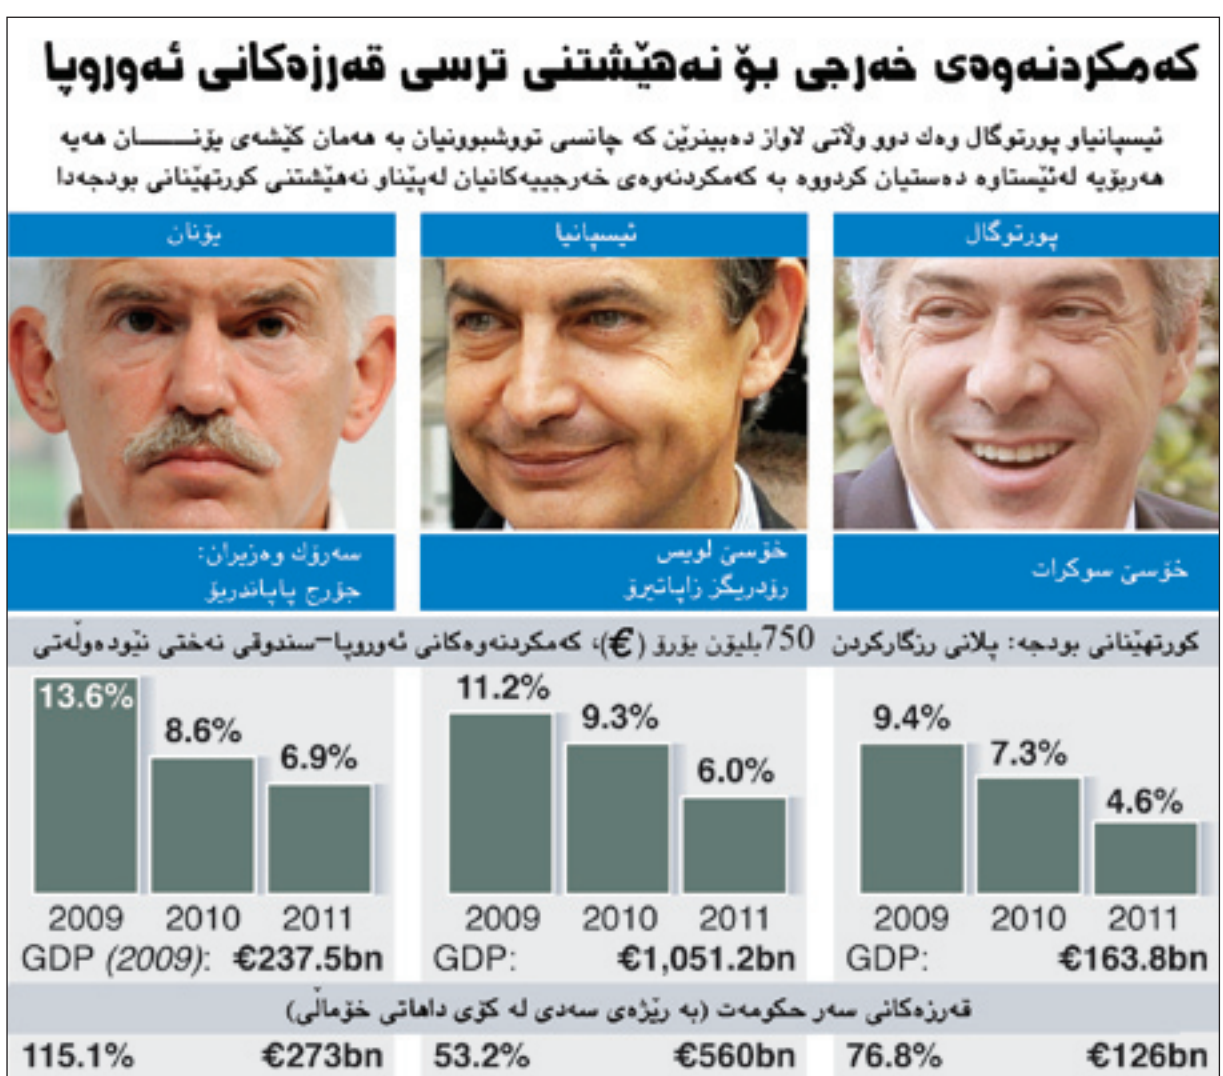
کەمکردنەوەی خەرجی بۆ نەهێشتنی ترسی قەرزەکانی ئەوروپا

ئیسپانیاو پورتوگال وەک دوو وڵاتی لاواز دەبینرێن کە چانسی تووشبوونیان بە هەمان کێشەی یۆنـــــان هەیە هەربۆیە لەئێستاوە دەستیان کردووە بە کەمکردنەوەی خەرجییەکانیان لەپێناو نەهێشتنی کورتهێنانی بودجەدا

پورتوگال

ئیسپانیا

یۆنان

خۆسێ سوکرات

خۆسێ لویس رۆدریگز زاپاتێرۆ

سەرۆک وەزیران: جۆرج پاپاندریۆ

کورتهێنانی بودجە: پلانی رزگارکردن 750بلیۆن یۆرۆ (€)، کەمکردنەوەکانی ئەورووپا-سندوقی نەختی نێودەوڵەتی

9.4% 7.3% 4.6%
2009 2010 2011
GDP: €163.8bn

11.2% 9.3% 6.0%
2009 2010 2011
GDP: €1,051.2bn

13.6% 8.6% 6.9%
2009 2010 2011
GDP (2009): €237.5bn

قەرزەکانی سەر حکومەت (بە رێژەی سەدی لە کۆی داهاتی خۆماڵی)

76.8% €126bn

53.2% €560bn

115.1% €273bn